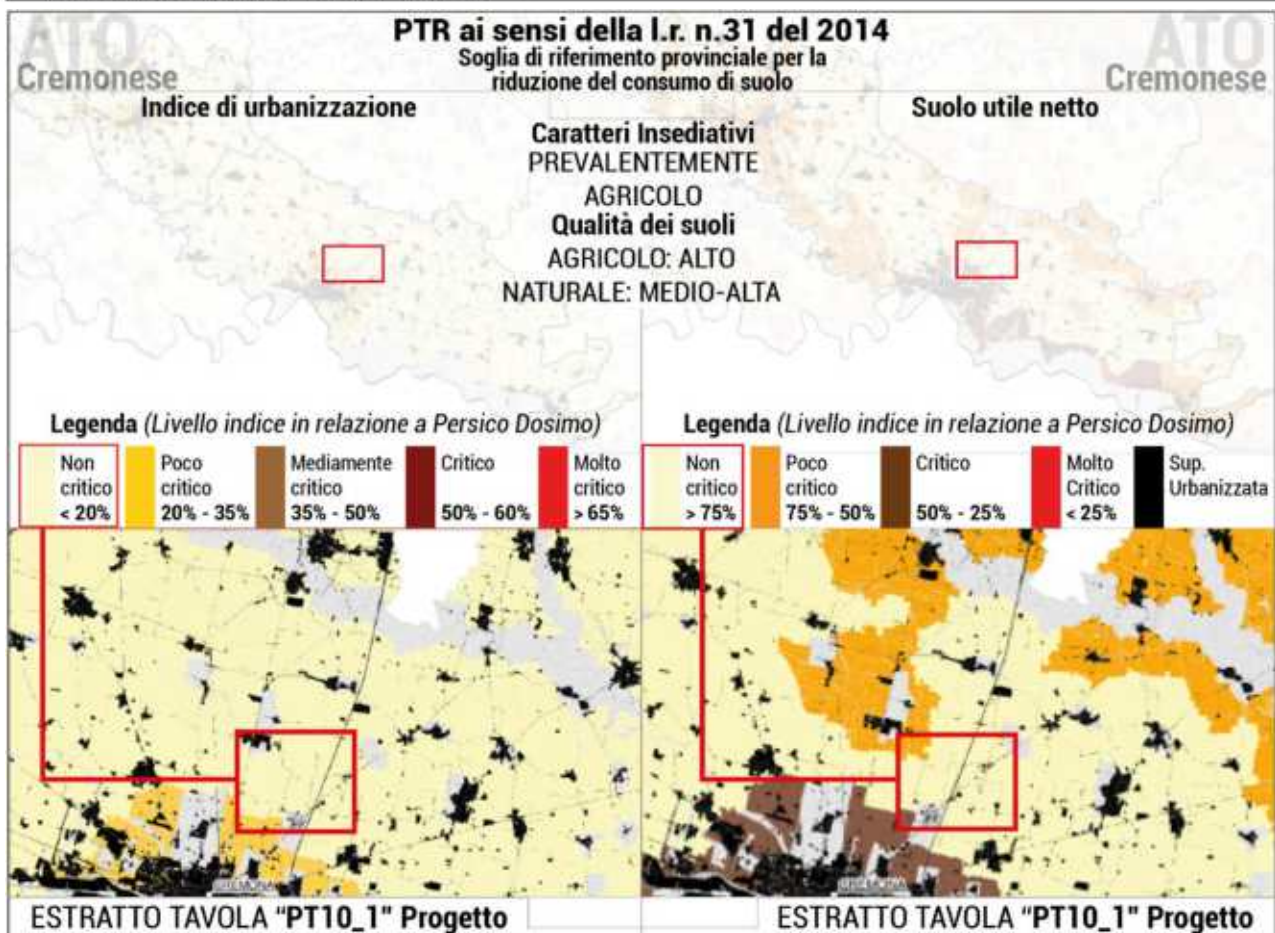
PTR ai sensi della l.r. n.31 del 2014
Soglia di riferimento provinciale per la riduzione del consumo di suolo

ATO Cremonese

ATO Cremonese

Indice di urbanizzazione

Suolo utile netto

Caratteri Insediativi
PREVALENTEMENTE AGRICOLO
Qualità dei suoli
AGRICOLO: ALTO
NATURALE: MEDIO-ALTA

Legenda (Livello indice in relazione a Persico Dosimo)

| Non critico < 20% | Poco critico 20% - 35% | Mediamente critico 35% - 50% | Critico 50% - 60% | Molto critico > 65% |
|---|---|---|---|---|

Legenda (Livello indice in relazione a Persico Dosimo)

| Non critico > 75% | Poco critico 75% - 50% | Critico 50% - 25% | Molto Critico < 25% | Sup. Urbanizzata |
|---|---|---|---|---|

CREMONA

CREMONA

ESTRATTO TAVOLA "PT10_1" Progetto

ESTRATTO TAVOLA "PT10_1" Progetto